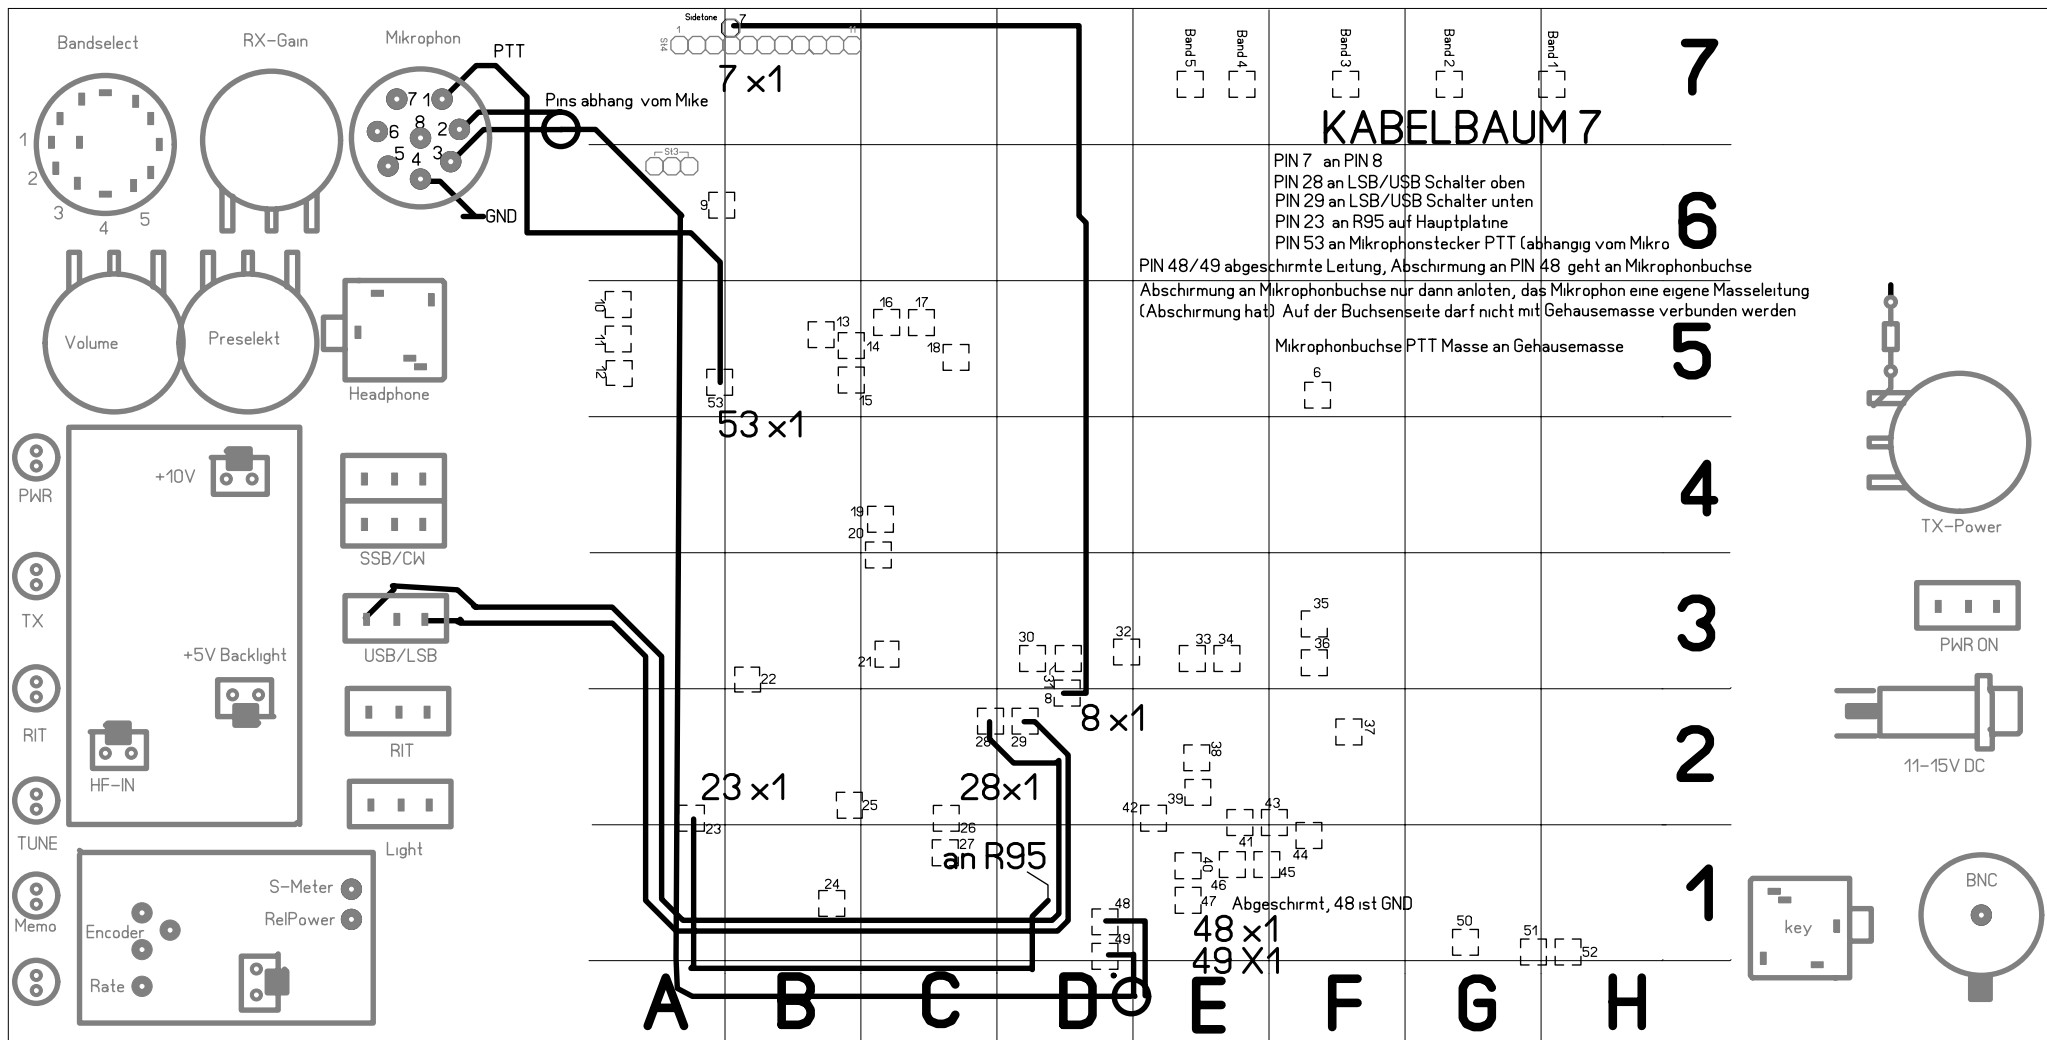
Bandselect
RX-Gain
Mikrophon
PTT
Sidetone
7
1
St4
7 x1
Pins abhang vom Mike
7 1
6 8 2
5 3
4
GND
1
2
3
4
5
St3
9
KABELBAUM 7
PIN 7 an PIN 8
PIN 28 an LSB/USB Schalter oben
PIN 29 an LSB/USB Schalter unten
PIN 23 an R95 auf Hauptplatine
PIN 53 an Mikrophonstecker PTT (abhangig vom Mikro
PIN 48/49 abgeschirmte Leitung, Abschirmung an PIN 48 geht an Mikrophonbuchse
Abschirmung an Mikrophonbuchse nur dann anloten, das Mikrophon eine eigene Masseleitung (Abschirmung hat) Auf der Buchsenseite darf nicht mit Gehausemasse verbunden werden
Mikrophonbuchse PTT Masse an Gehausemasse
Band 5
Band 4
Band 3
Band 2
Band 1
7
6
5
4
3
2
1
Volume
Preselekt
Headphone
10
11
12
13
14
15
16
17
18
53
53 x1
6
PWR
+10V
SSB/CW
19
20
TX-Power
TX
USB/LSB
+5V Backlight
21
22
30
31
32
33
34
35
36
37
8
8 x1
PWR ON
RIT
RIT
28
29
38
11-15V DC
HF-IN
23 x1
28x1
TUNE
Light
23
25
26
27
42
39
43
41
44
40
45
46
47
an R95
S-Meter
RelPower
Memo
Encoder
Rate
24
48
49
Abgeschirmt, 48 ist GND
48 x1
49 X1
50
51
52
key
BNC
A
B
C
D
E
F
G
H